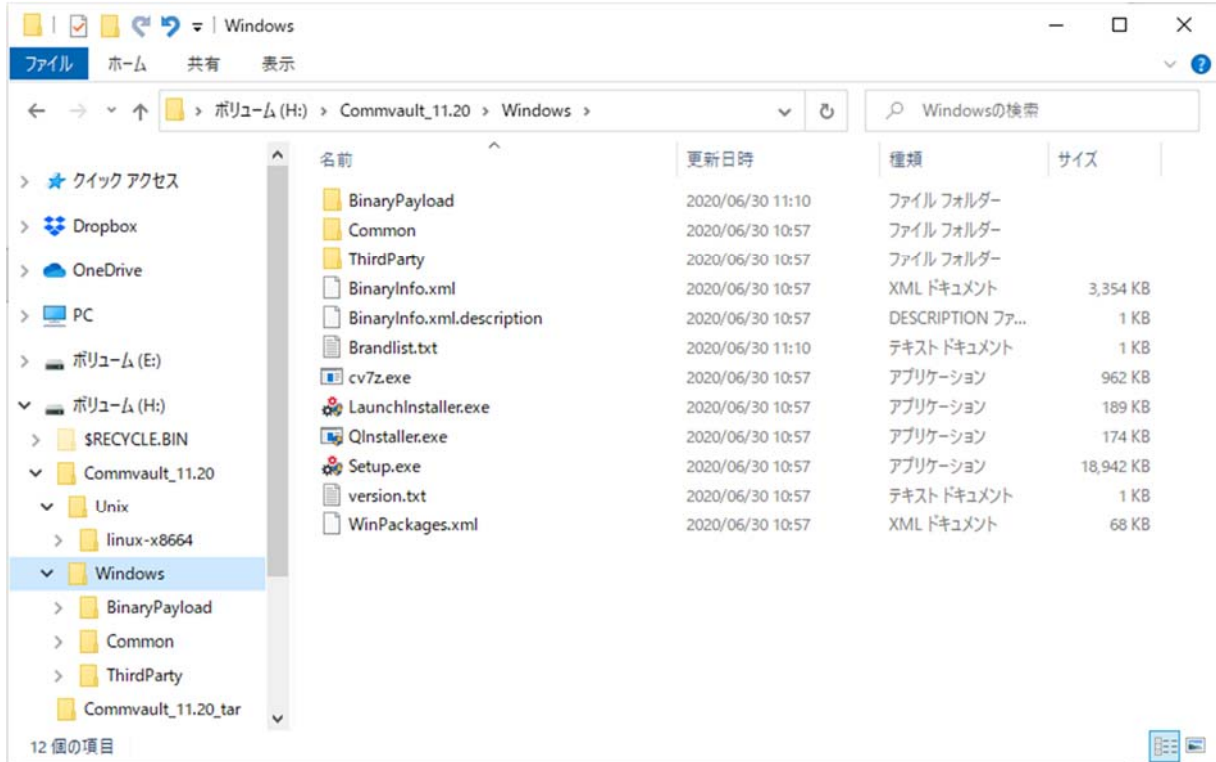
Windows

ファイル ホーム 共有 表示

> ボリューム (H:) > Commvault_11.20 > Windows >

Windowsの検索

クイック アクセス
Dropbox
OneDrive
PC
ボリューム (E:)
ボリューム (H:)
$RECYCLE.BIN
Commvault_11.20
Unix
linux-x8664
Windows
BinaryPayload
Common
ThirdParty
Commvault_11.20_tar

| 名前 | 更新日時 | 種類 | サイズ |
|---|---|---|---|
| BinaryPayload | 2020/06/30 11:10 | ファイル フォルダー | |
| Common | 2020/06/30 10:57 | ファイル フォルダー | |
| ThirdParty | 2020/06/30 10:57 | ファイル フォルダー | |
| BinaryInfo.xml | 2020/06/30 10:57 | XML ドキュメント | 3,354 KB |
| BinaryInfo.xml.description | 2020/06/30 10:57 | DESCRIPTION ファ... | 1 KB |
| Brandlist.txt | 2020/06/30 11:10 | テキスト ドキュメント | 1 KB |
| cv7z.exe | 2020/06/30 10:57 | アプリケーション | 962 KB |
| LaunchInstaller.exe | 2020/06/30 10:57 | アプリケーション | 189 KB |
| QInstaller.exe | 2020/06/30 10:57 | アプリケーション | 174 KB |
| Setup.exe | 2020/06/30 10:57 | アプリケーション | 18,942 KB |
| version.txt | 2020/06/30 10:57 | テキスト ドキュメント | 1 KB |
| WinPackages.xml | 2020/06/30 10:57 | XML ドキュメント | 68 KB |

12 個の項目